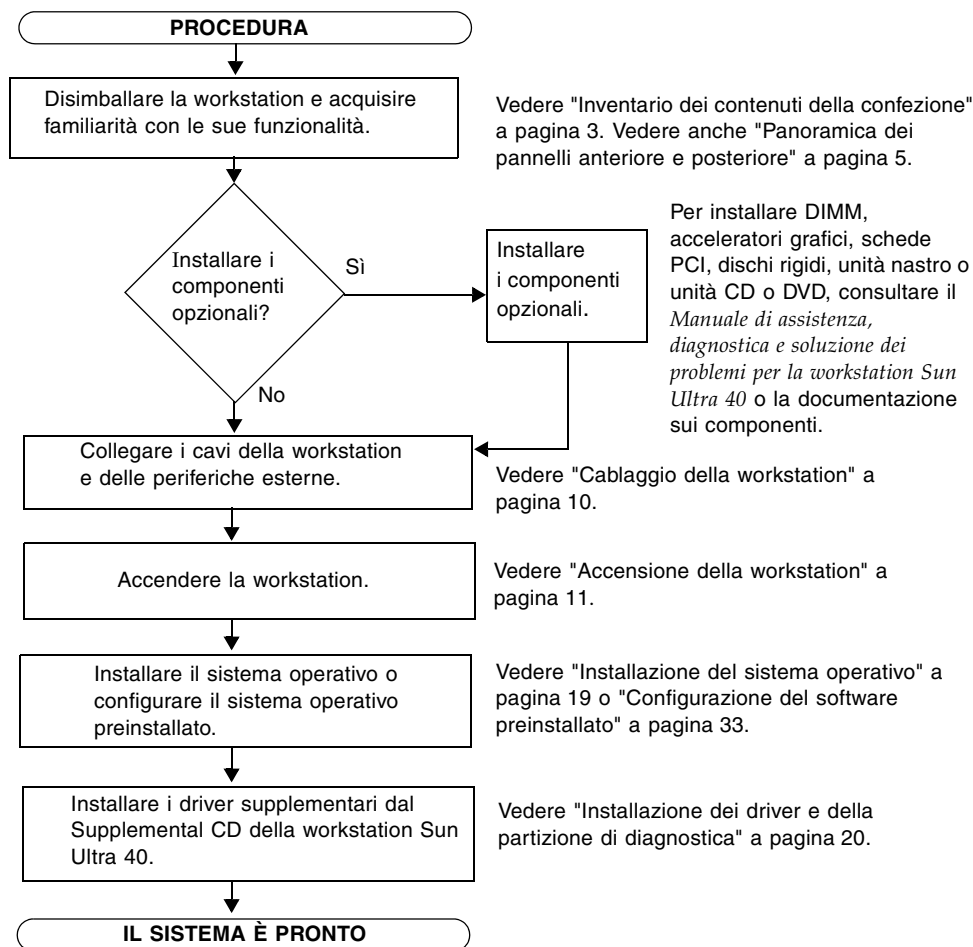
PROCEDURA

Disimballare la workstation e acquisire familiarità con le sue funzionalità.

Vedere "Inventario dei contenuti della confezione" a pagina 3. Vedere anche "Panoramica dei pannelli anteriore e posteriore" a pagina 5.

Installare i componenti opzionali?

Sì

Installare i componenti opzionali.

Per installare DIMM, acceleratori grafici, schede PCI, dischi rigidi, unità nastro o unità CD o DVD, consultare il *Manuale di assistenza, diagnostica e soluzione dei problemi per la workstation Sun Ultra 40* o la documentazione sui componenti.

No

Collegare i cavi della workstation e delle periferiche esterne.

Vedere "Cablaggio della workstation" a pagina 10.

Accendere la workstation.

Vedere "Accensione della workstation" a pagina 11.

Installare il sistema operativo o configurare il sistema operativo preinstallato.

Vedere "Installazione del sistema operativo" a pagina 19 o "Configurazione del software preinstallato" a pagina 33.

Installare i driver supplementari dal Supplemental CD della workstation Sun Ultra 40.

Vedere "Installazione dei driver e della partizione di diagnostica" a pagina 20.

IL SISTEMA È PRONTO